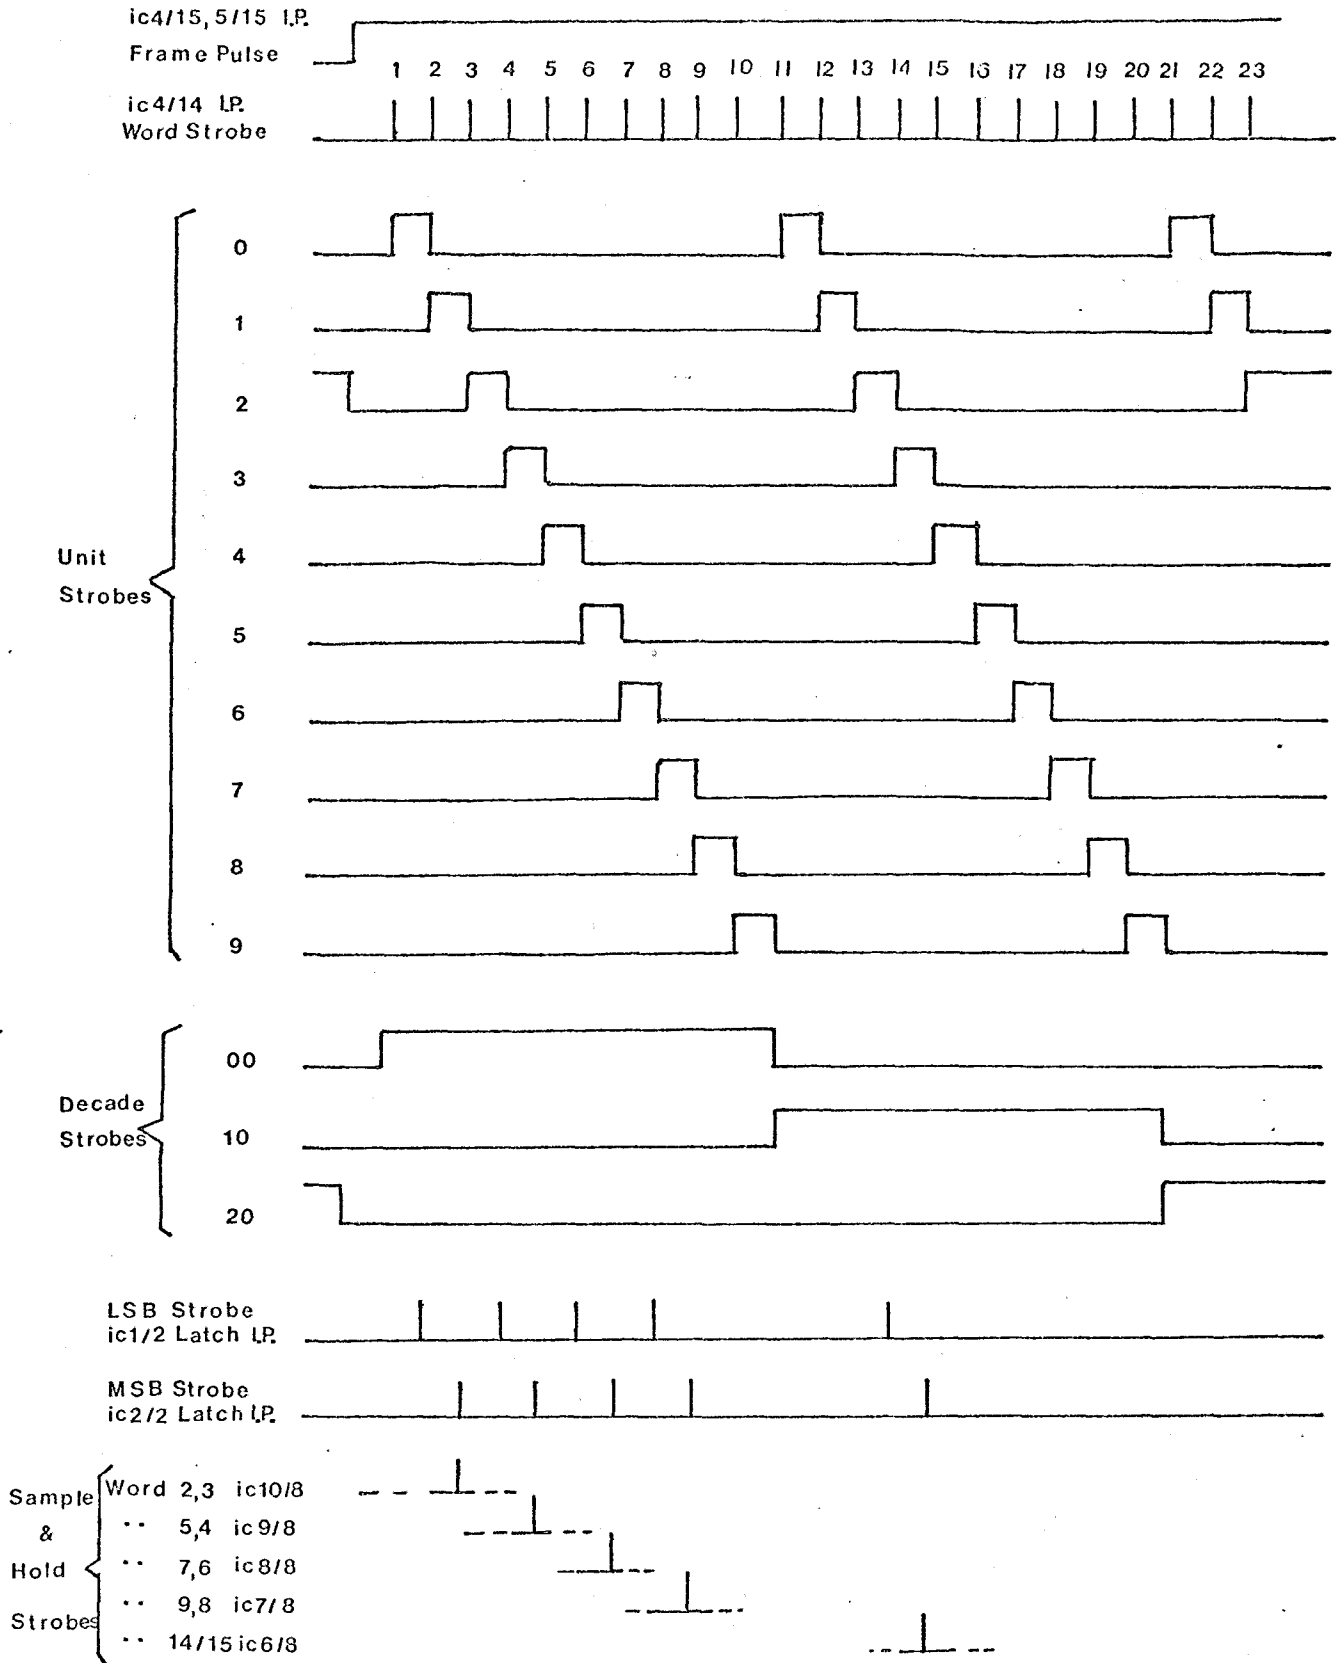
ic4/15, 5/15 I.P.
Frame Pulse

1 2 3 4 5 6 7 8 9 10 11 12 13 14 15 16 17 18 19 20 21 22 23

ic4/14 I.P.
Word Strobe

Unit Strobes

0
1
2
3
4
5
6
7
8
9

Decade Strobes

00
10
20

LSB Strobe
ic1/2 Latch I.P.

MSB Strobe
ic2/2 Latch I.P.

Sample & Hold Strobes

Word 2,3 ic10/8
·· 5,4 ic9/8
·· 7,6 ic8/8
·· 9,8 ic7/8
·· 14/15 ic6/8